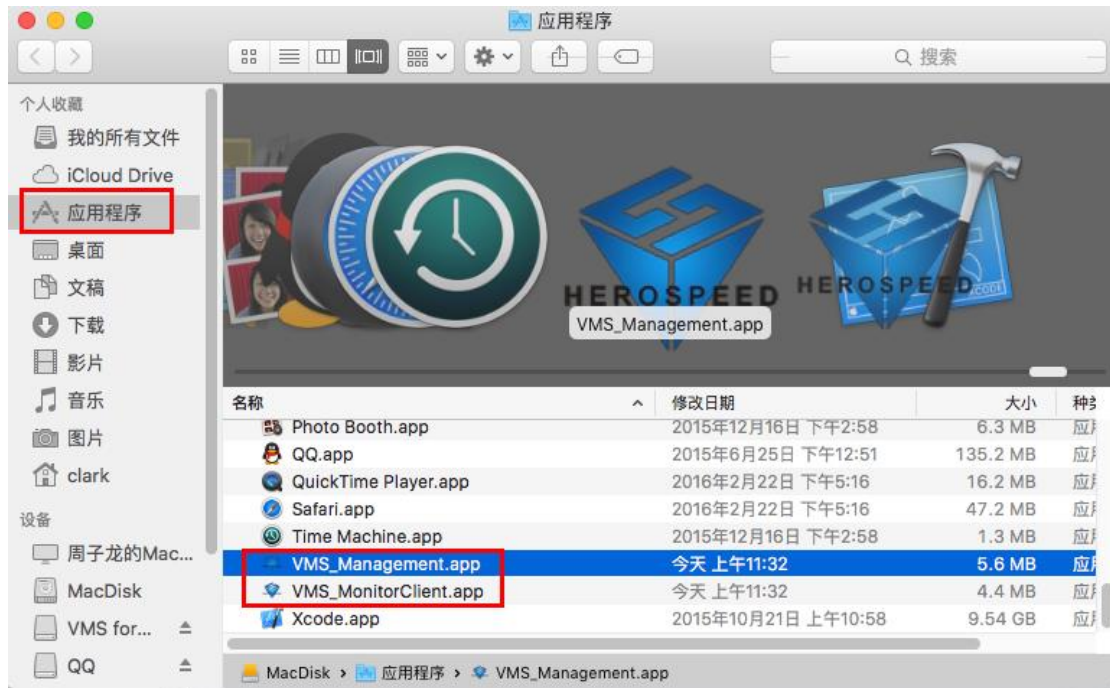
应用程序

搜索

个人收藏
我的所有文件
iCloud Drive
应用程序
桌面
文稿
下载
影片
音乐
图片
clark
设备
周子龙的Mac...
MacDisk
VMS for...
QQ

HEROSPEED
HEROSPEED
VMS_Management.app

| 名称 | 修改日期 | 大小 | 种类 |
|---|---|---|---|
| Photo Booth.app | 2015年12月16日 下午2:58 | 6.3 MB | 应用 |
| QQ.app | 2015年6月25日 下午12:51 | 135.2 MB | 应用 |
| QuickTime Player.app | 2016年2月22日 下午5:16 | 16.2 MB | 应用 |
| Safari.app | 2016年2月22日 下午5:16 | 47.2 MB | 应用 |
| Time Machine.app | 2015年12月16日 下午2:58 | 1.3 MB | 应用 |
| VMS_Management.app | 今天 上午11:32 | 5.6 MB | 应用 |
| VMS_MonitorClient.app | 今天 上午11:32 | 4.4 MB | 应用 |
| Xcode.app | 2015年10月21日 上午10:58 | 9.54 GB | 应用 |

MacDisk › 应用程序 › VMS_Management.app